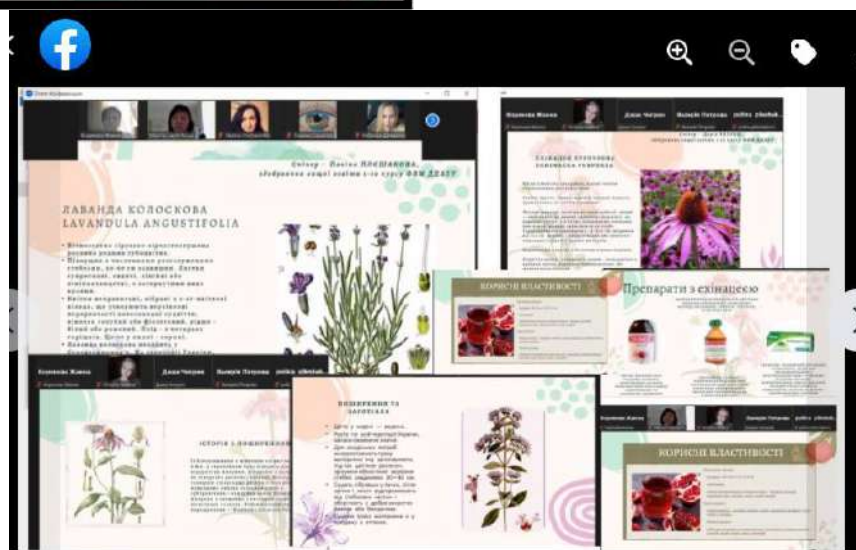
Автор – Аліна ПЛЕШАКОВА, здобувачка вищої освіти 1-го курсу ФФМ ДДАЕУ

ЛАВАНДА КОЛОСКОВА
LAVANDULA ANGUSTIFOLIA

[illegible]

Коваленко Жанна
Даша Чепрак
Валерія Петрова
zoi8ks zi8ek8uk

ЕХІНАЦЕЯ ПУРПУРОВА
ECHINACEA PURPUREA

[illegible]

КОРИСНІ ВЛАСТИВОСТІ

Препарати з ехінацеєю

ІСТОРІЯ І ПОШИРЕННЯ

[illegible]

ПОШИРЕННЯ ТА ЗАГОТІВЛЯ

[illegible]

Коваленко Жанна
Даша Чепрак
Валерія Петрова
zoi8ks zi8ek8uk

КОРИСНІ ВЛАСТИВОСТІ